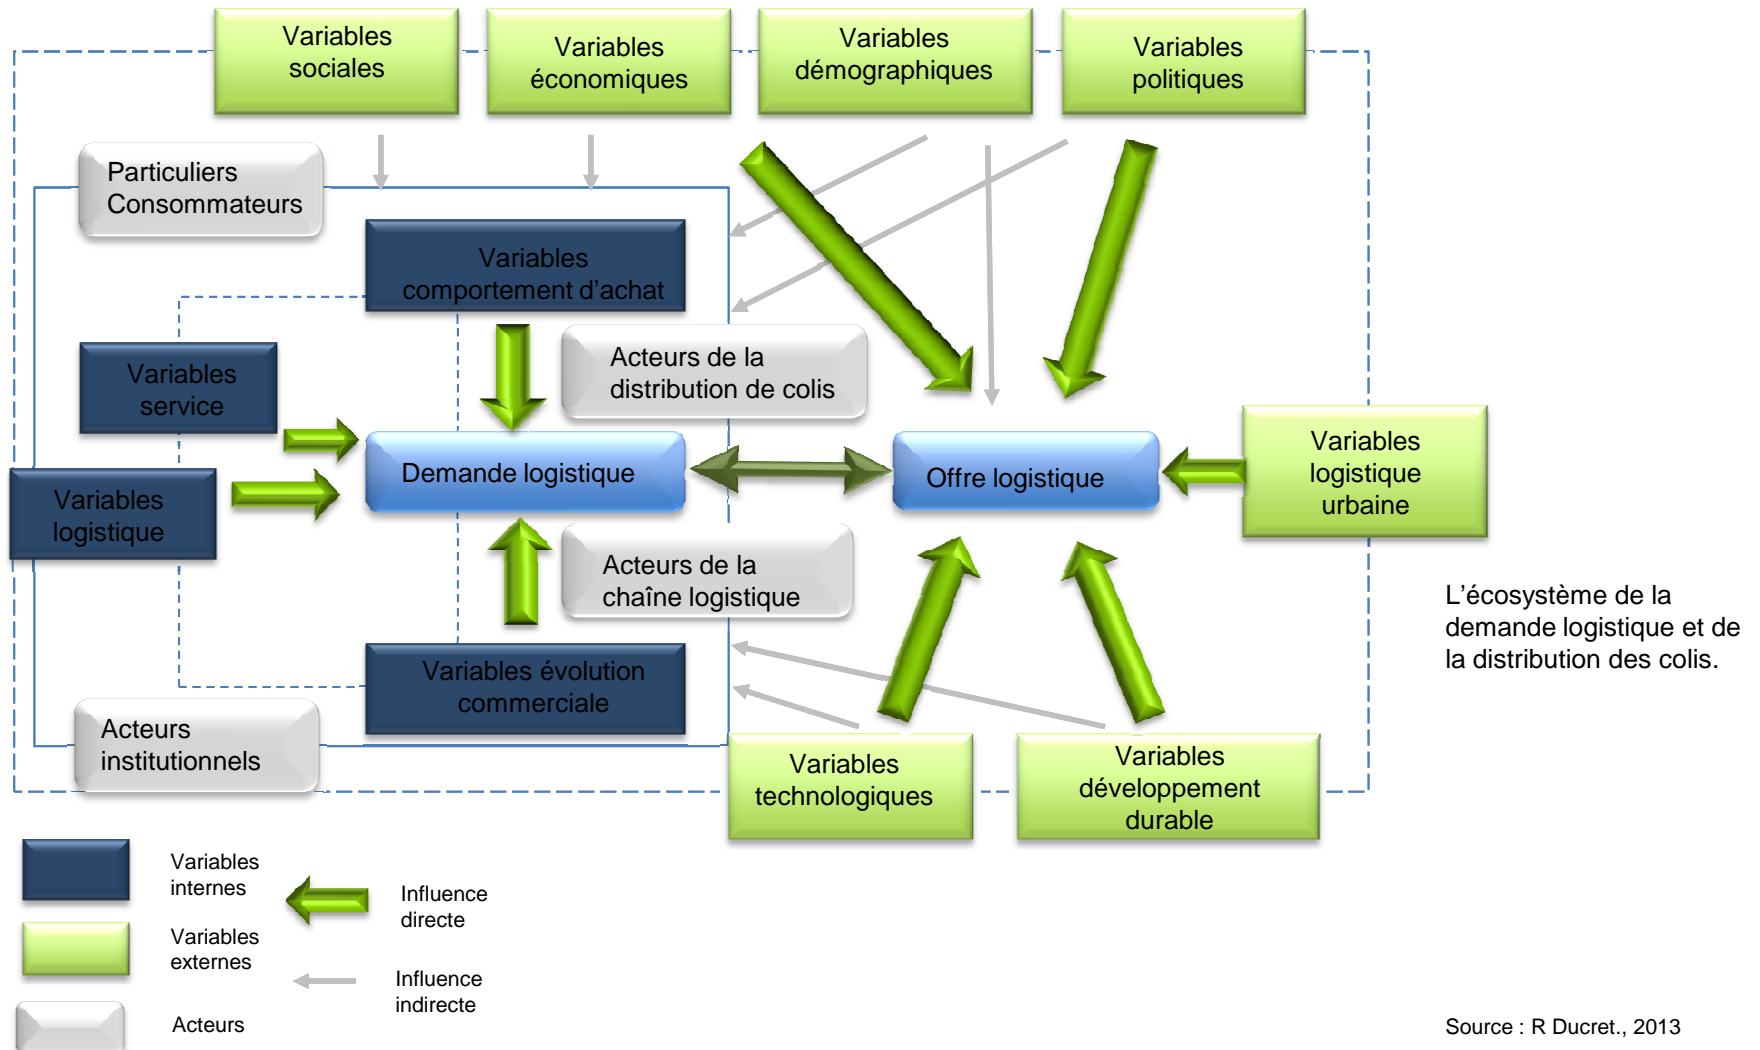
Variables sociales

Variables économiques

Variables démographiques

Variables politiques

Particuliers Consommateurs

Variables comportement d'achat

Acteurs de la distribution de colis

Variables service

Variables logistique

Demande logistique

Offre logistique

Variables logistique urbaine

Acteurs de la chaîne logistique

Variables évolution commerciale

Acteurs institutionnels

Variables technologiques

Variables développement durable

L'écosystème de la demande logistique et de la distribution des colis.

Variables internes

Variables externes

Acteurs

Influence directe

Influence indirecte

Source : R Ducret., 2013